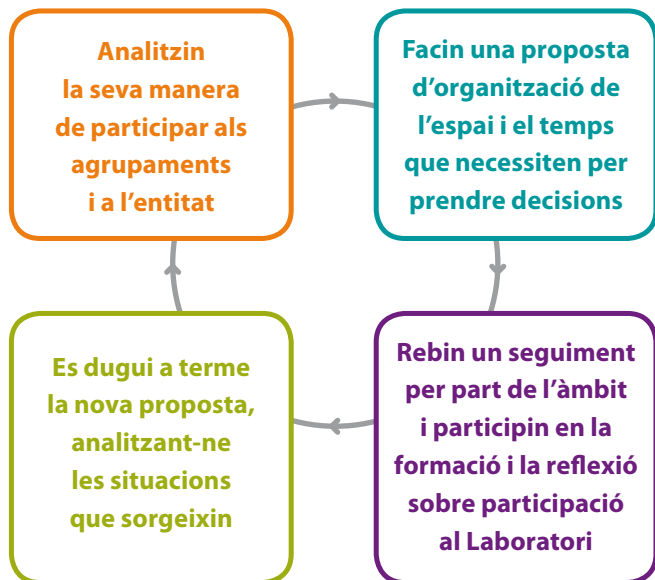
Analitzin la seva manera de participar als agrupaments i a l'entitat

Facin una proposta d'organització de l'espai i el temps que necessiten per prendre decisions

Rebin un seguiment per part de l'àmbit i participin en la formació i la reflexió sobre participació al Laboratori

Es dugui a terme la nova proposta, analitzant-ne les situacions que sorgeixin